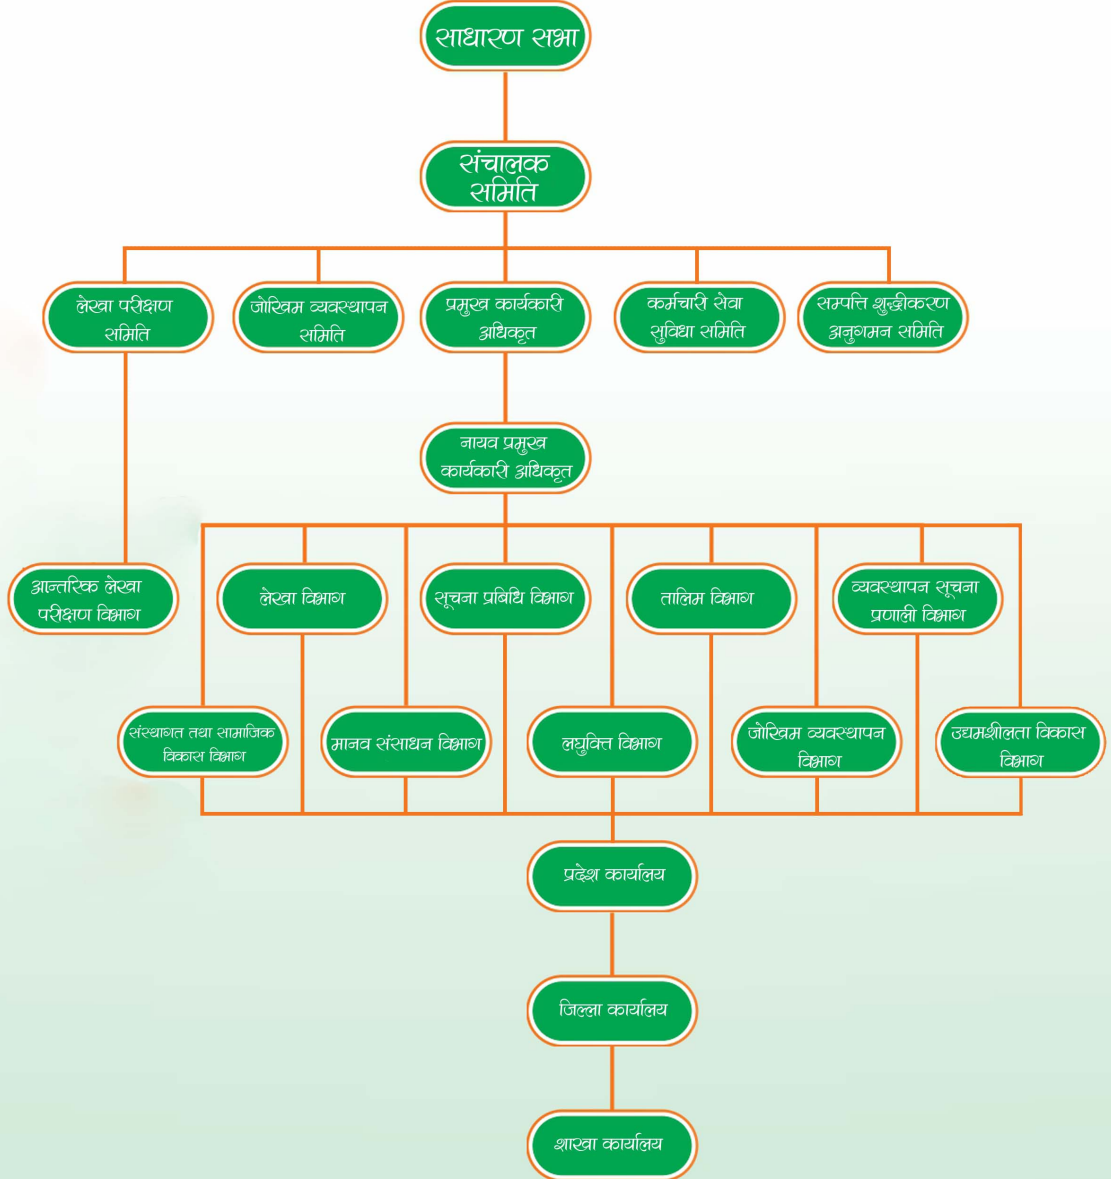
साधारण सभा

संचालक समिति

लेखा परिक्षण समिति

जोखिम व्यवस्थापन समिति

प्रमुख कार्यकारी अधिकृत

कर्मचारी सेवा सुविधा समिति

सम्पत्ति शुद्धीकरण अनुगमन समिति

नायब प्रमुख कार्यकारी अधिकृत

आन्तरिक लेखा परिक्षण विभाग

लेखा विभाग

सूचना प्रविधि विभाग

तालिम विभाग

व्यवस्थापन सूचना प्रणाली विभाग

संस्थागत तथा सामाजिक विकास विभाग

मानव संसाधन विभाग

लघुवित्त विभाग

जोखिम व्यवस्थापन विभाग

उद्यमशीलता विकास विभाग

प्रदेश कार्यालय

जिल्ला कार्यालय

शाखा कार्यालय